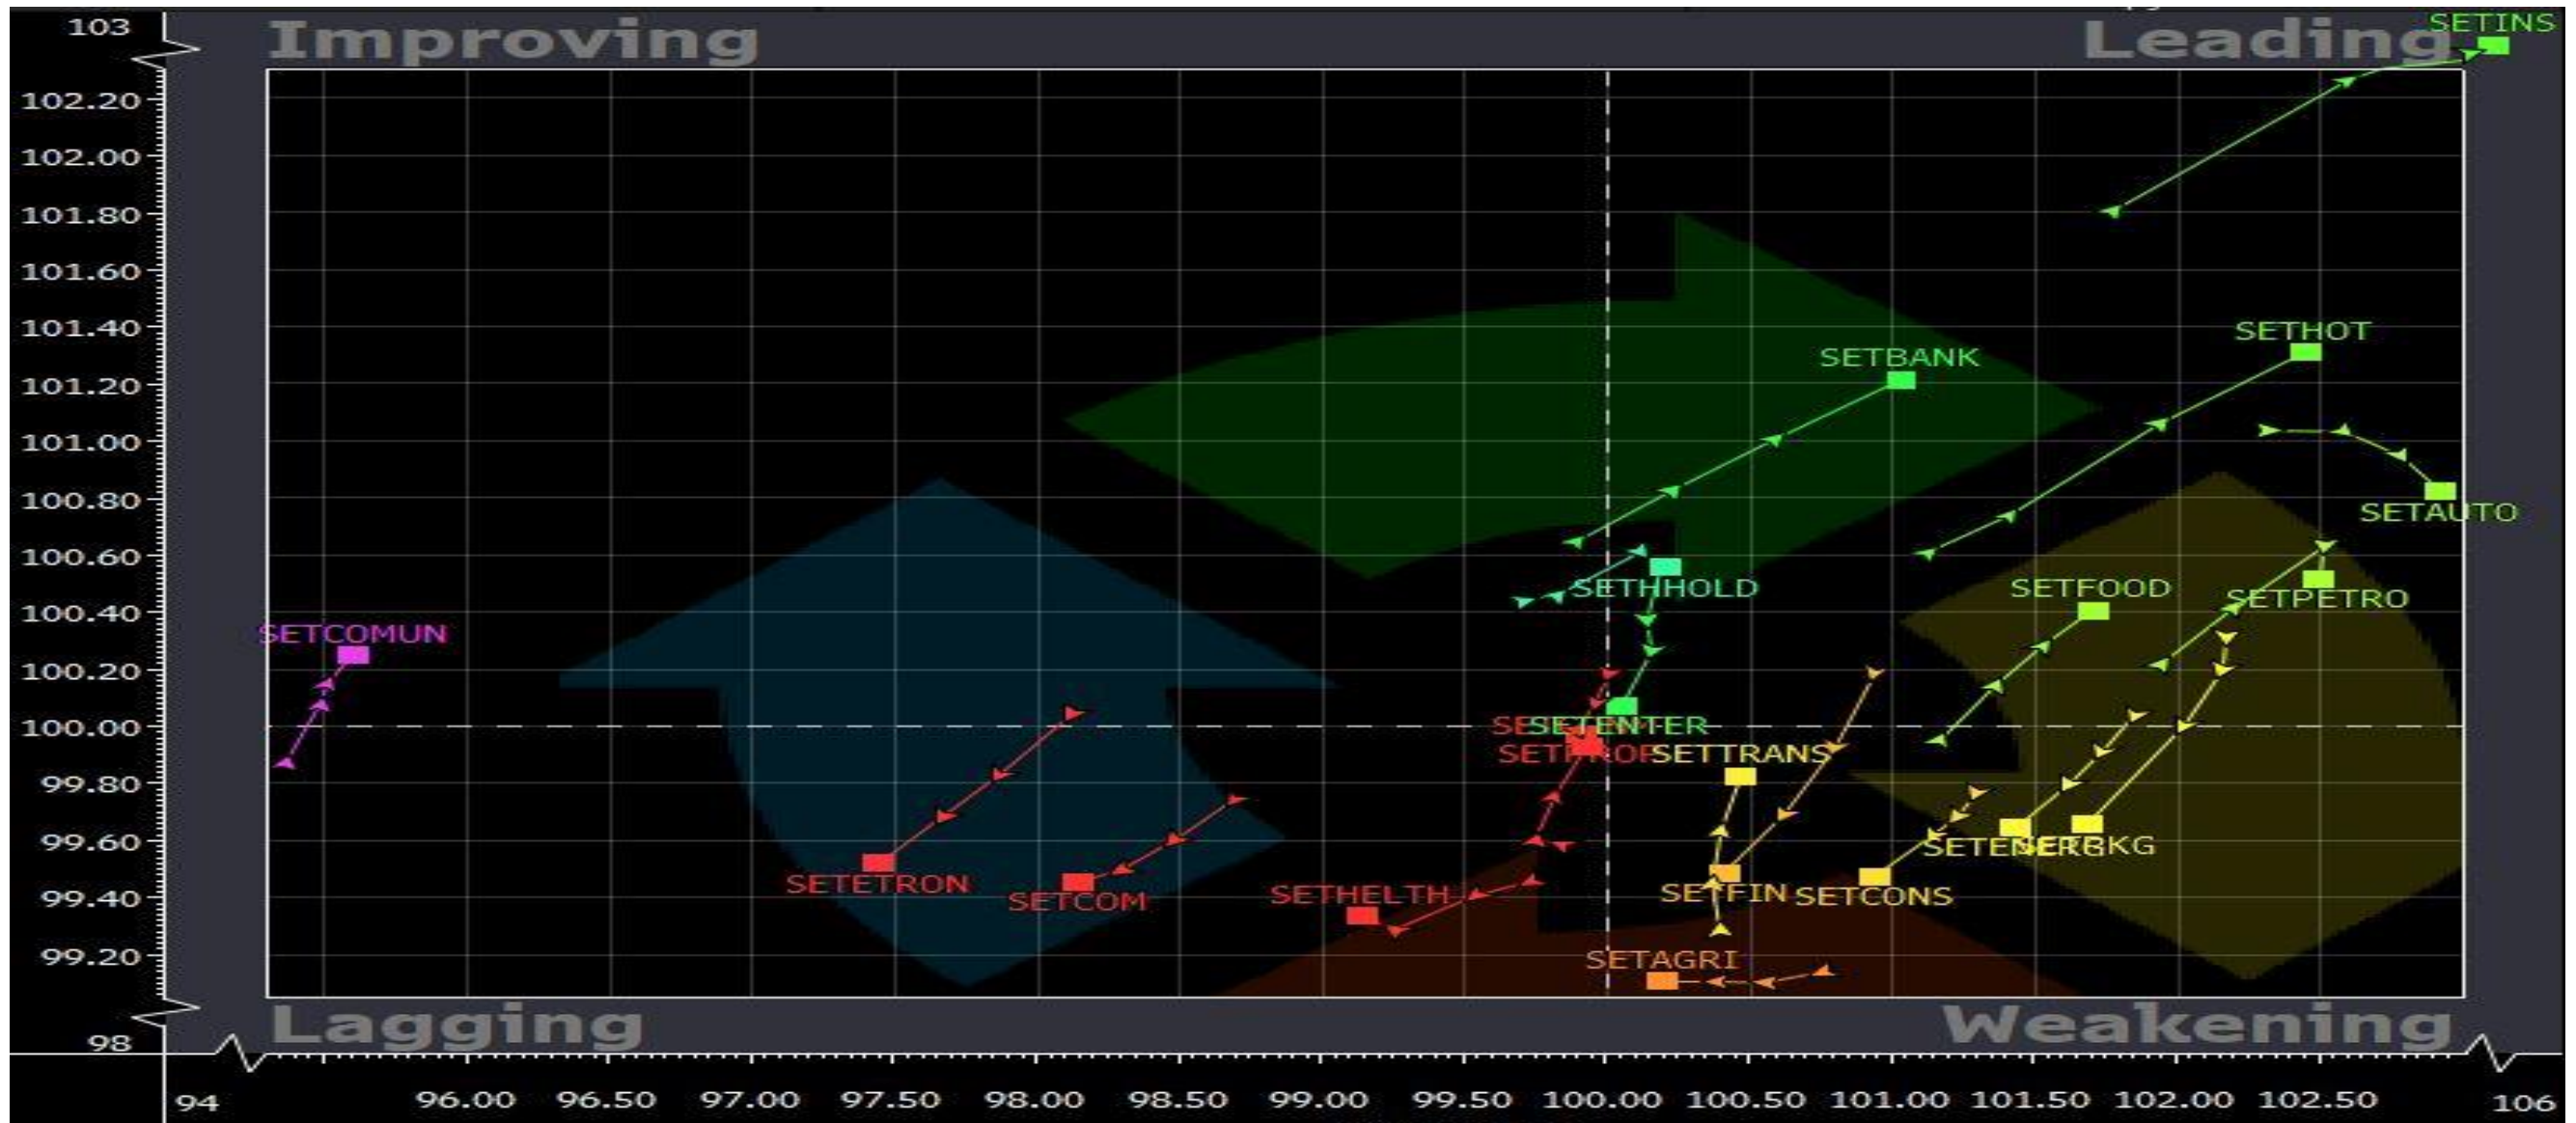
Improving

Leading

Lagging

Weakening

103
102.20
102.00
101.80
101.60
101.40
101.20
101.00
100.80
100.60
100.40
100.20
100.00
99.80
99.60
99.40
99.20
98

94
96.00
96.50
97.00
97.50
98.00
98.50
99.00
99.50
100.00
100.50
101.00
101.50
102.00
102.50
106

SETINS
SETHOT
SETBANK
SETAUTO
SETHHOLD
SETFOOD
SETPETRO
SETCOMUN
SETENTER
SETPROF
SETTRANS
SETETRON
SETCOM
SETHELTH
SETFIN
SETCONS
SETENERG
SETBKG
SETAGRI